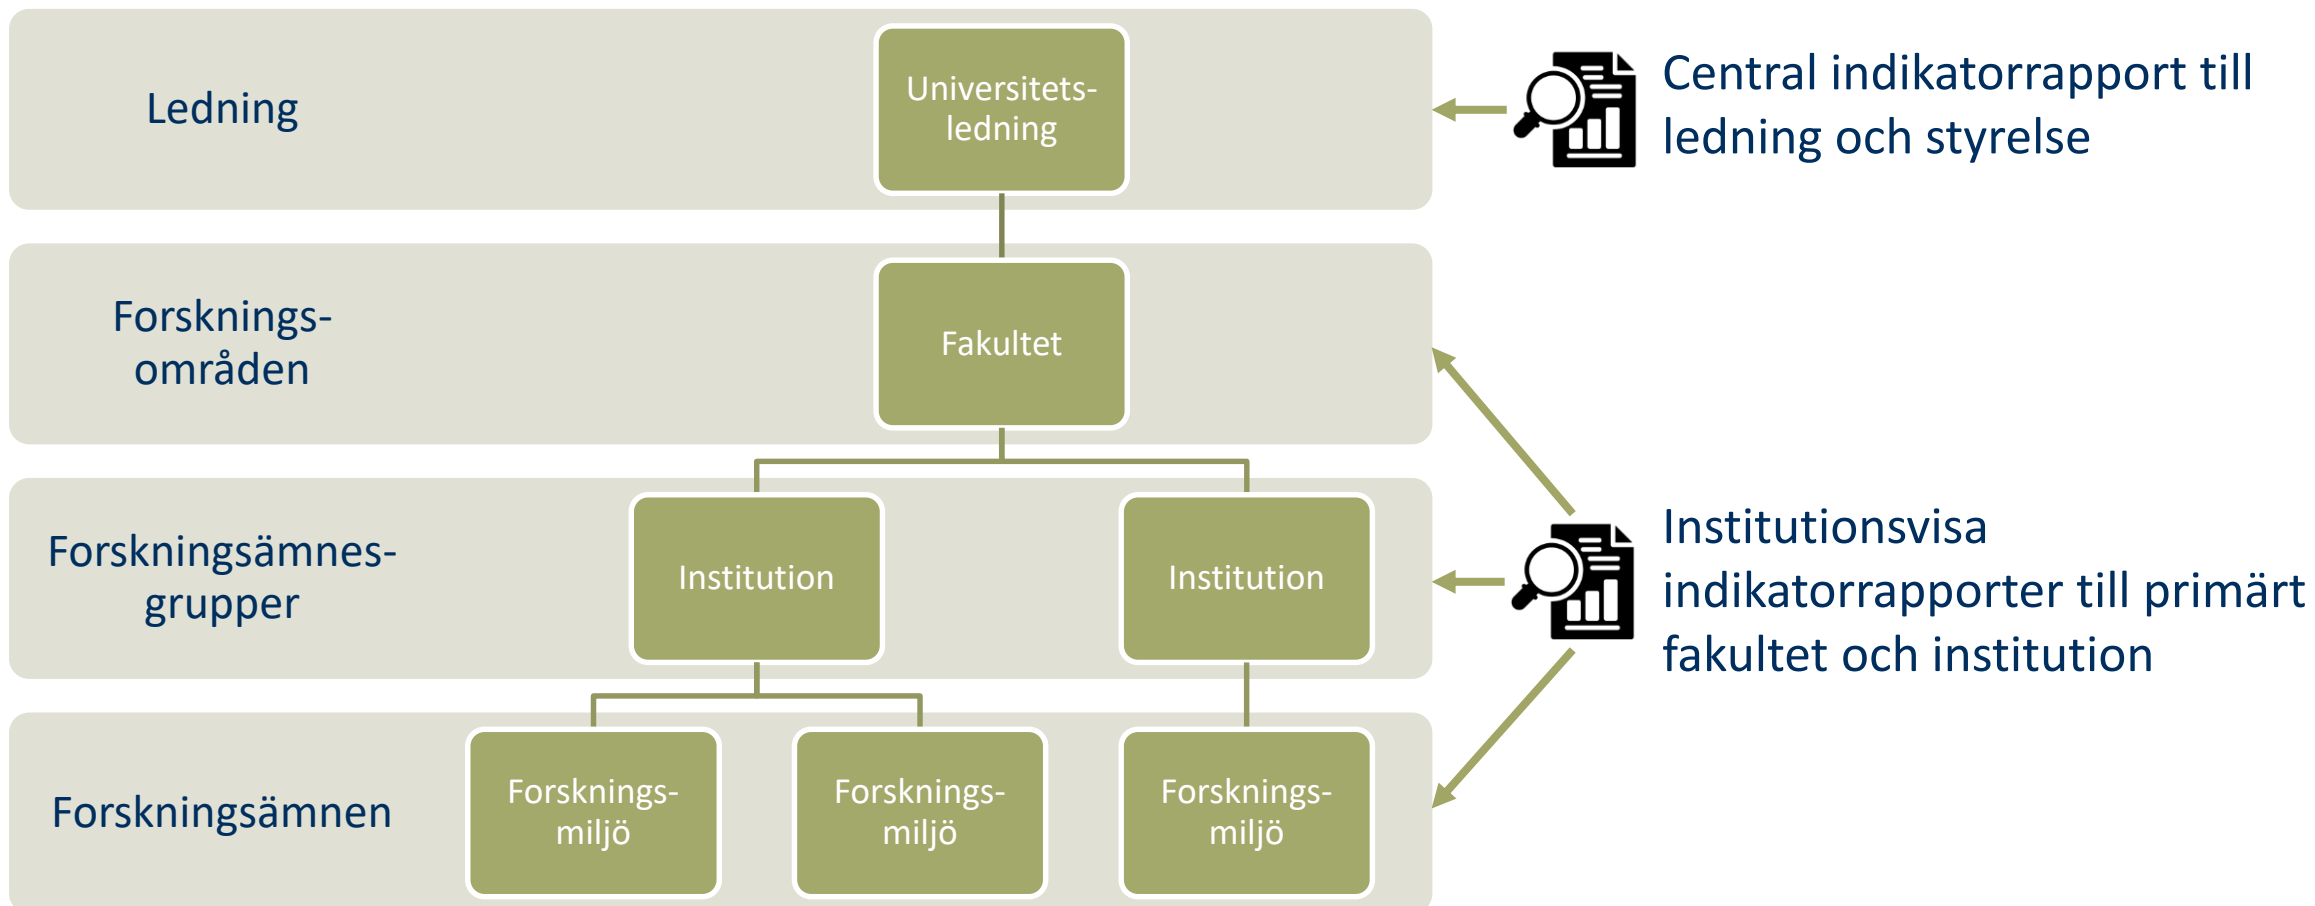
Ledning

Universitetsledning

Central indikatorrapport till ledning och styrelse

Forskningsområden

Fakultet

Forskningsämnesgrupper

Institution

Institution

Institutionsvisa indikatorrapporter till primärt fakultet och institution

Forskningsämnen

Forskningsmiljö

Forskningsmiljö

Forskningsmiljö